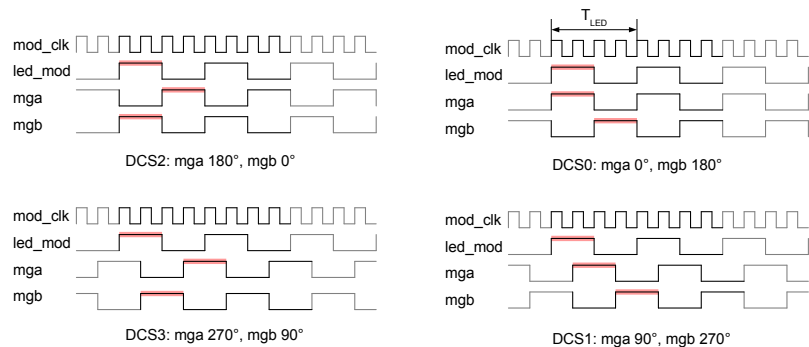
mod_clk
led_mod
mga
mgb

DCS2: mga 180°, mgb 0°

$T_{LED}$

mod_clk
led_mod
mga
mgb

DCS0: mga 0°, mgb 180°

mod_clk
led_mod
mga
mgb

DCS3: mga 270°, mgb 90°

mod_clk
led_mod
mga
mgb

DCS1: mga 90°, mgb 270°